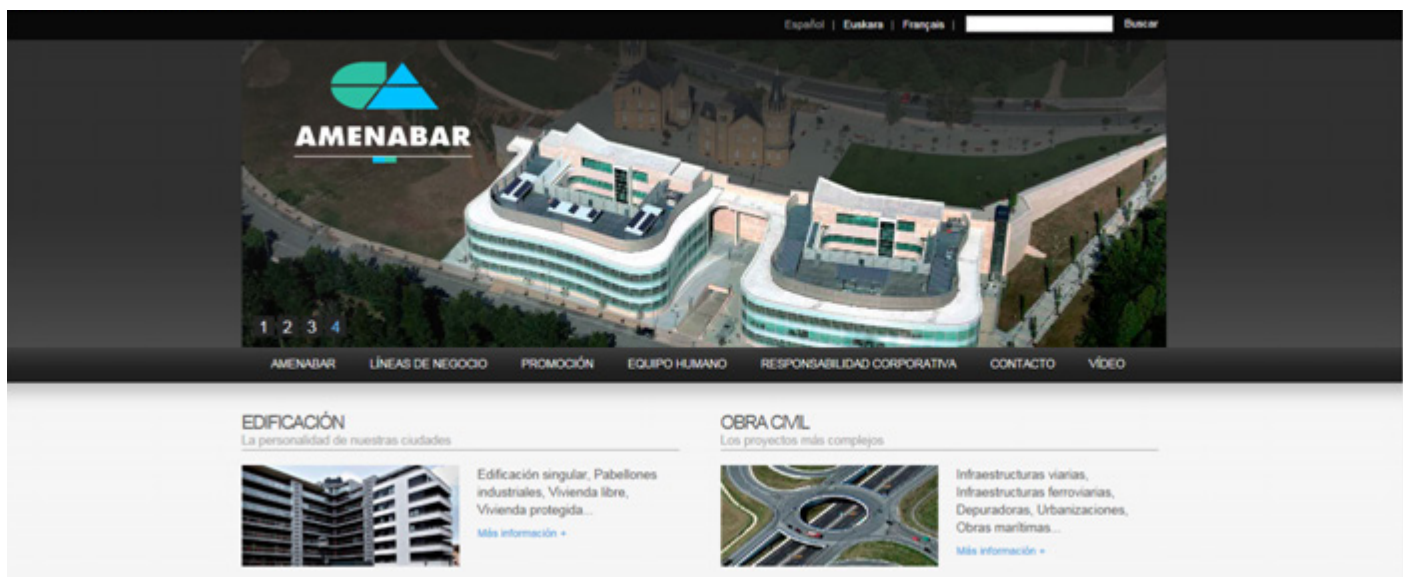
Español | Euskara | Français | Buscar

AMENABAR

1 2 3 4

AMENABAR LÍNEAS DE NEGOCIO PROMOCIÓN EQUIPO HUMANO RESPONSABILIDAD CORPORATIVA CONTACTO VÍDEO

EDIFICACIÓN
La personalidad de nuestras ciudades

Edificación singular, Pabellones industriales, Vivienda libre, Vivienda protegida...

Más información »

OBRA CIVIL
Los proyectos más complejos

Infraestructuras viarias, Infraestructuras ferroviarias, Depuradoras, Urbanizaciones, Obras marítimas...

Más información »